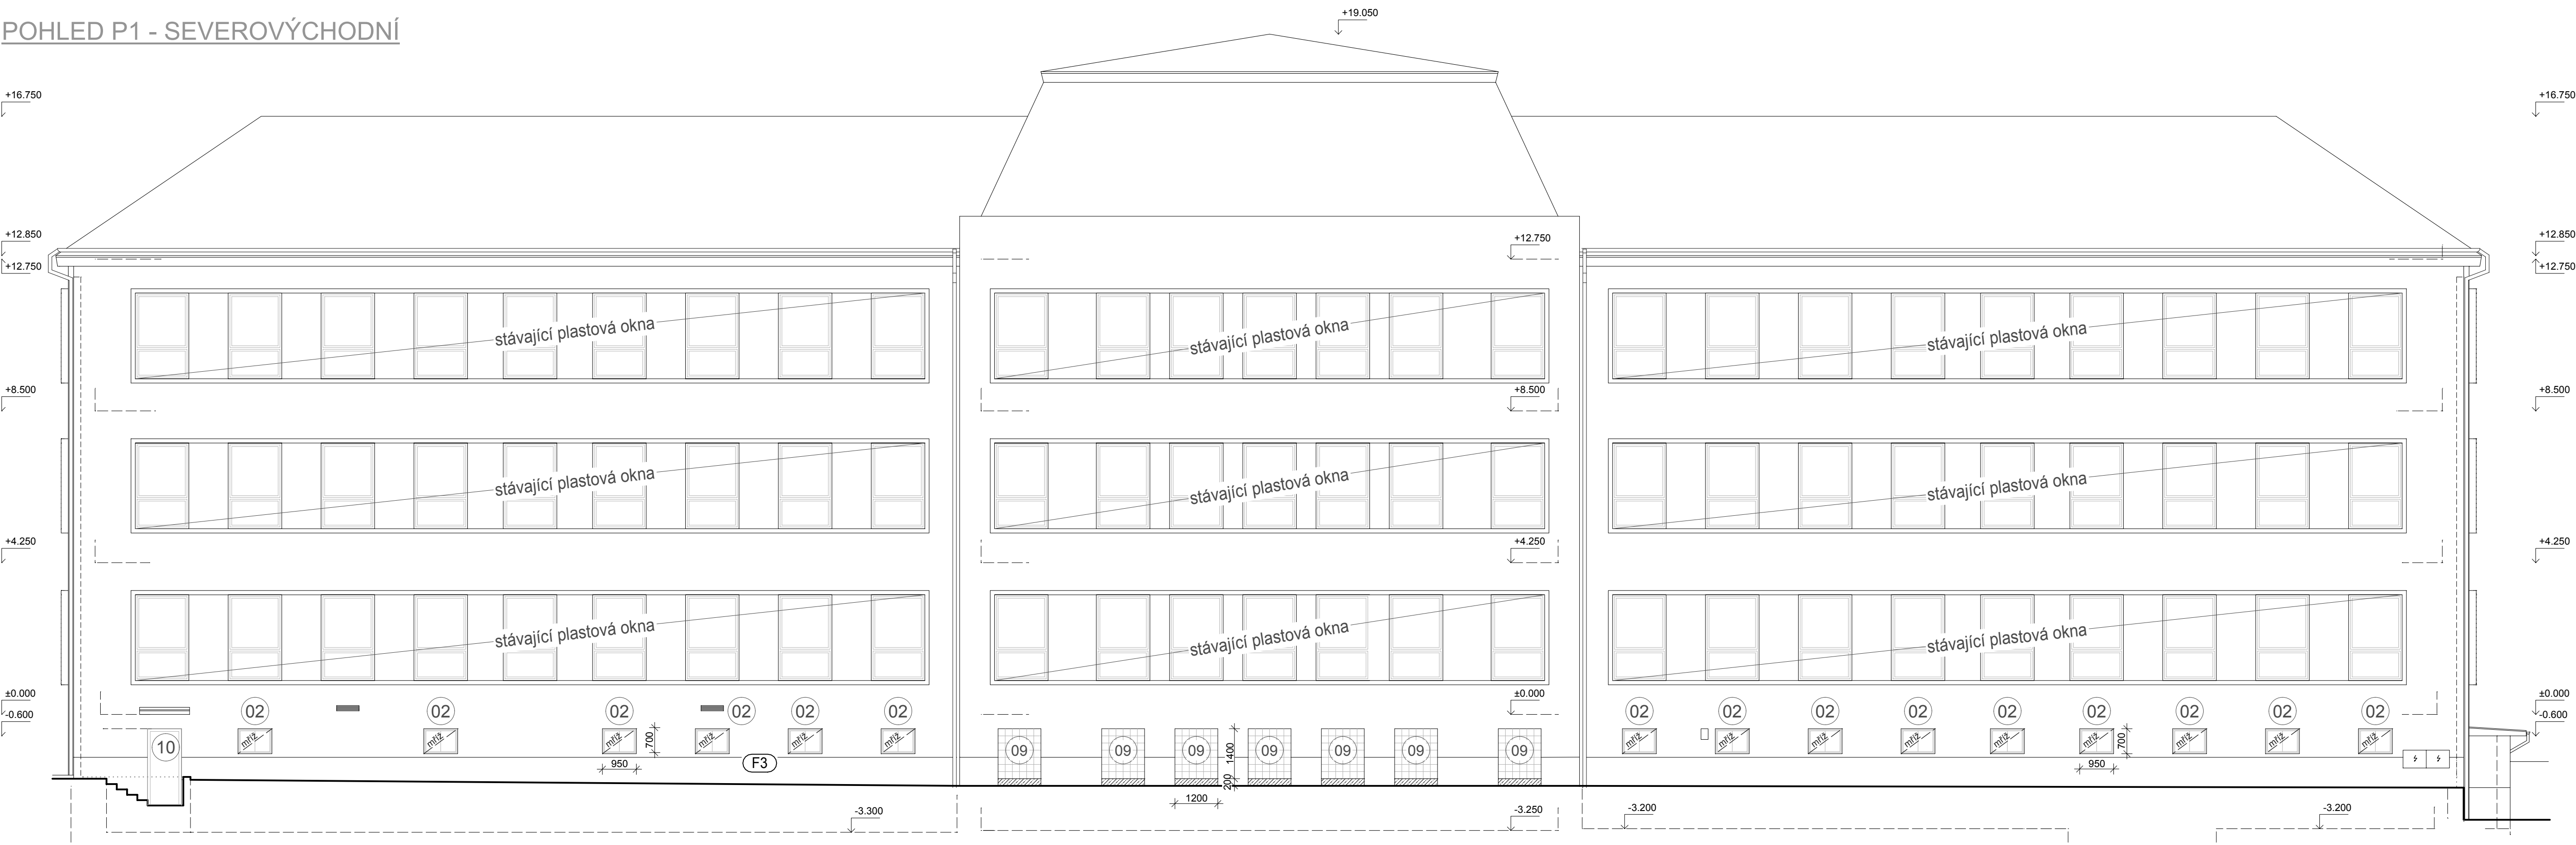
POHLED P1 - SEVEROVÝCHODNÍ

+19.050

+16.750
+16.750

+12.850
+12.750
+12.750
+12.850
+12.750

stávající plastová okna
stávající plastová okna
stávající plastová okna

+8.500
+8.500
+8.500

stávající plastová okna
stávající plastová okna
stávající plastová okna

+4.250
+4.250
+4.250

stávající plastová okna
stávající plastová okna
stávající plastová okna

±0.000
-0.600
±0.000
±0.000
-0.600

02 02 02 02 02 02
mříž mříž mříž mříž mříž mříž
700
950
10
F3

09 09 09 09 09 09 09
1400
200
1200

02 02 02 02 02 02 02 02 02
mříž mříž mříž mříž mříž mříž mříž mříž mříž
700
950

-3.300
-3.250
-3.200
-3.200